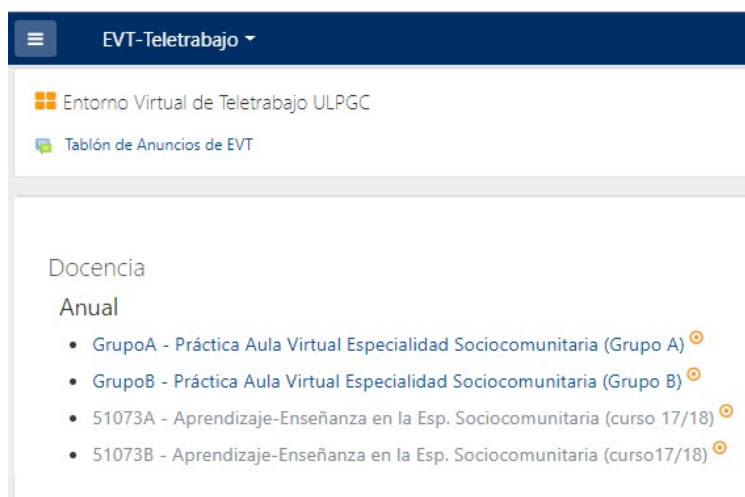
EVT-Teletrabajo

Entorno Virtual de Teletrabajo ULPGC

Tablón de Anuncios de EVT

Docencia

Anual

- GrupoA - Práctica Aula Virtual Especialidad Sociocomunitaria (Grupo A)
- GrupoB - Práctica Aula Virtual Especialidad Sociocomunitaria (Grupo B)
- 51073A - Aprendizaje-Enseñanza en la Esp. Sociocomunitaria (curso 17/18)
- 51073B - Aprendizaje-Enseñanza en la Esp. Sociocomunitaria (curso17/18)